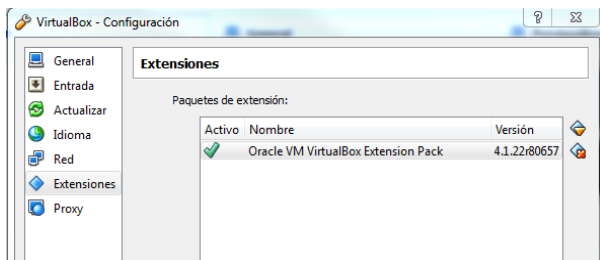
VirtualBox - Configuración

?

General
Entrada
Actualizar
Idioma
Red
Extensiones
Proxy

Extensiones

Paquetes de extensión:

| Activo | Nombre | Versión |
|---|---|---|
| ✓ | Oracle VM VirtualBox Extension Pack | 4.1.22r80657 |